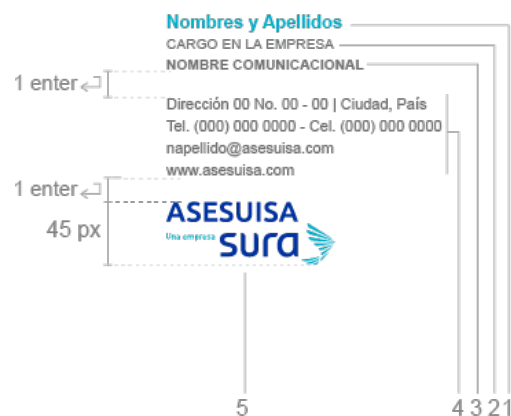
Nombres y Apellidos
CARGO EN LA EMPRESA
NOMBRE COMUNICACIONAL

1 enter

Dirección 00 No. 00 - 00 | Ciudad, País
Tel. (000) 000 0000 - Cel. (000) 000 0000
napellido@asesuisa.com
www.asesuisa.com

1 enter

45 px

ASESUISA
Una empresa sura

5

4 3 2 1